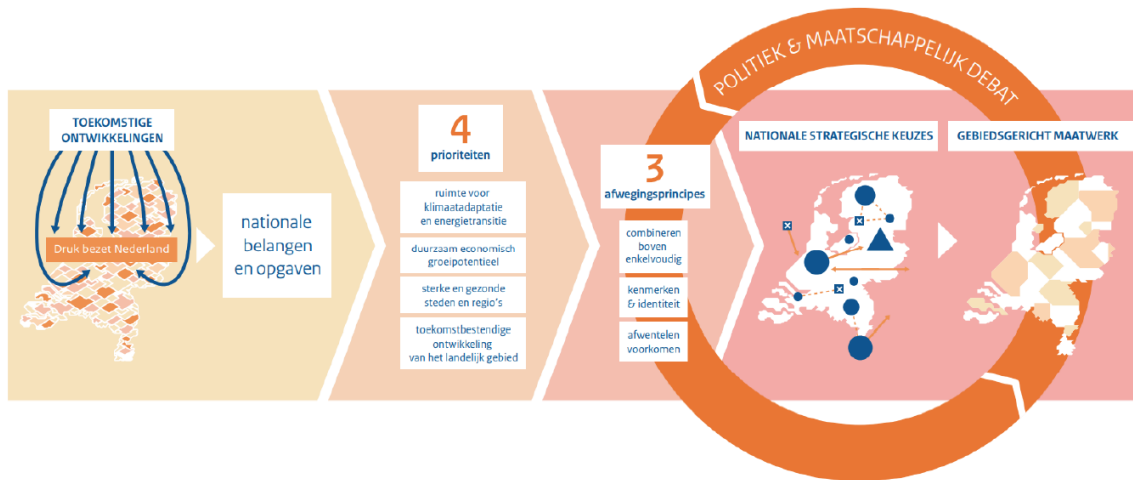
TOEKOMSTIGE ONTWIKKELINGEN

Druk bezet Nederland

nationale belangen en opgaven

4
prioriteiten

ruimte voor klimaatadaptatie en energietransitie

duurzaam economisch groeipotentieel

sterke en gezonde steden en regio's

toekomstbestendige ontwikkeling van het landelijk gebied

3
afwegingsprincipes

combineren boven enkelvoudig

kenmerken & identiteit

afwentelen voorkomen

POLITIEK & MAATSCHAPPELIJK DEBAT

NATIONALE STRATEGISCHE KEUZES

GEBIEDSGERICHT MAATWERK